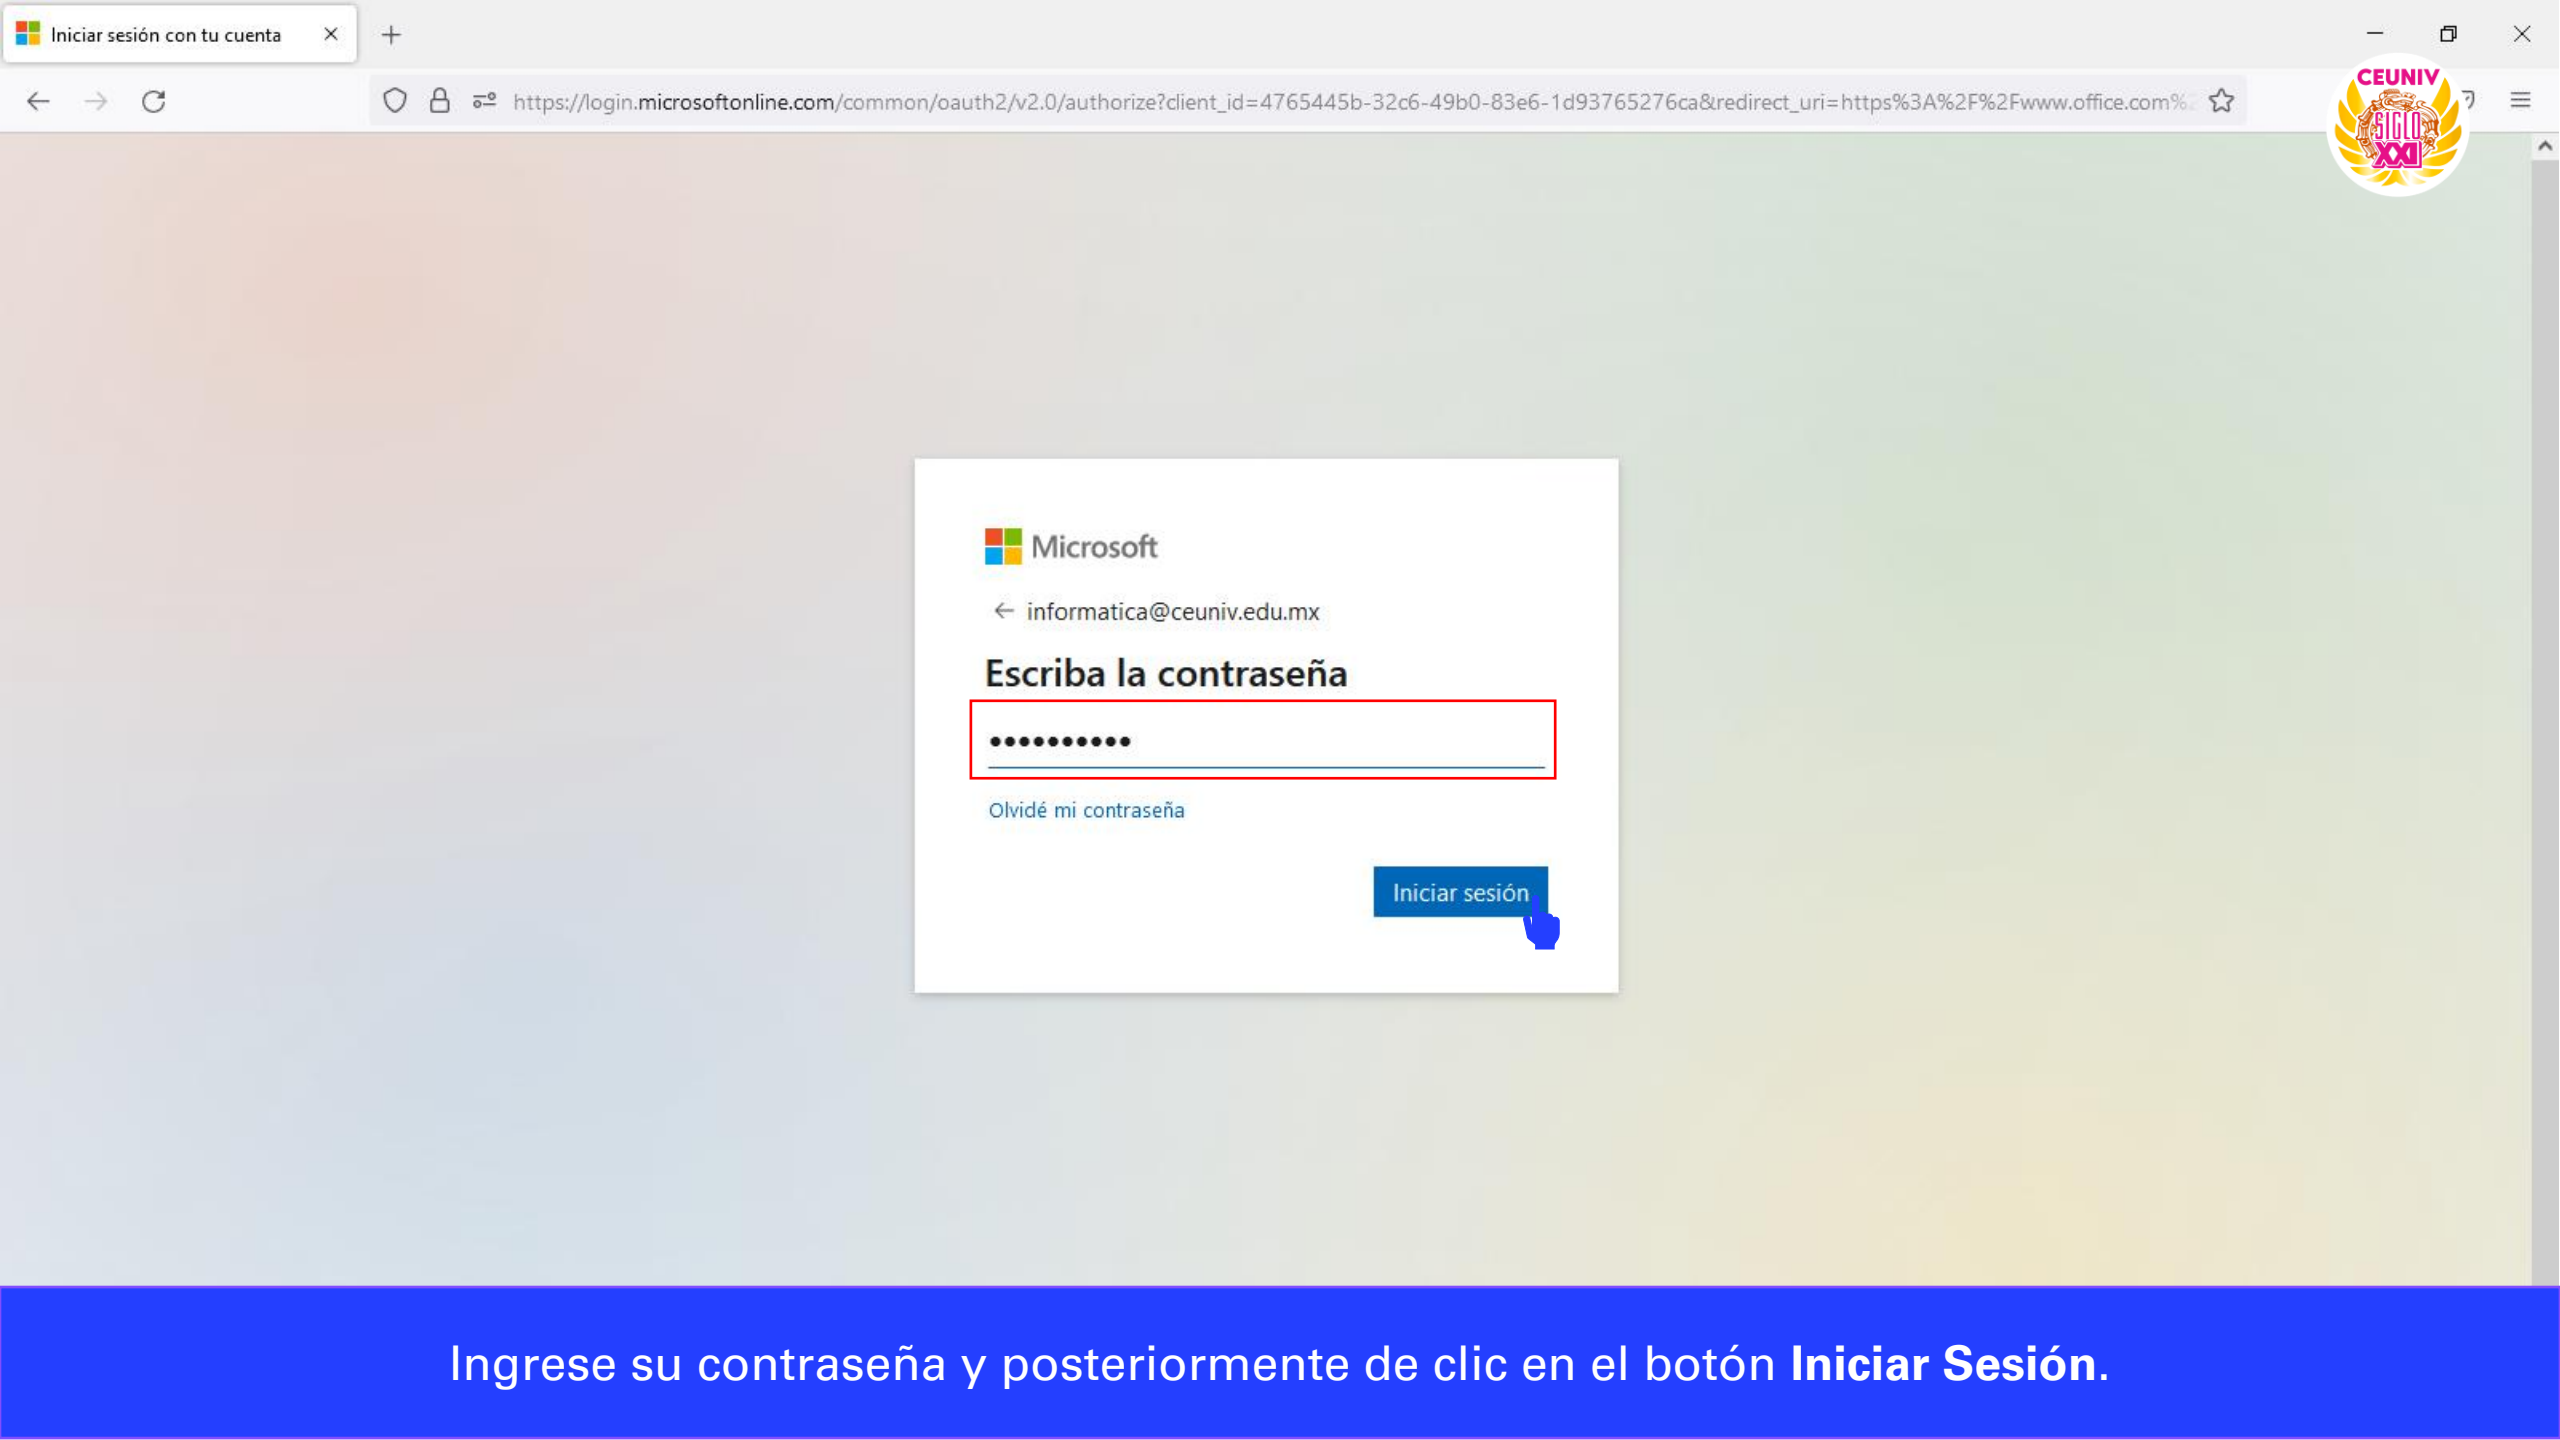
Iniciar sesión con tu cuenta

https://login.microsoftonline.com/common/oauth2/v2.0/authorize?client_id=4765445b-32c6-49b0-83e6-1d93765276ca&redirect_uri=https%3A%2F%2Fwww.office.com%

CEUNIV SIGLO XXI

Microsoft

informatica@ceuniv.edu.mx

Escriba la contraseña

••••••••••

Olvidé mi contraseña

Iniciar sesión

Ingrese su contraseña y posteriormente de clic en el botón **Iniciar Sesión**.